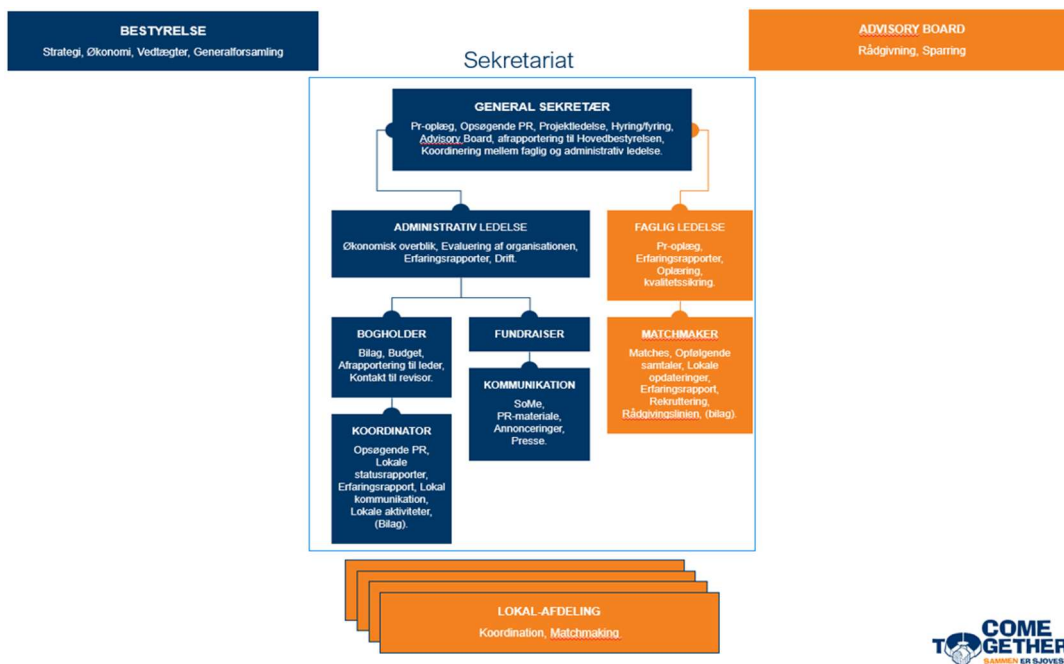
BESTYRELSE
Strategi, Økonomi, Vedtægter, Generalforsamling

ADVISORY BOARD
Rådgivning, Sparring

Sekretariat

GENERAL SEKRETÆR
Pr-oplæg, Opsøgende PR, Projektledelse, Hyring/fyring, Advisory Board, afrapportering til Hovedbestyrelsen, Koordinering mellem faglig og administrativ ledelse.

ADMINISTRATIV LEDELSE
Økonomisk overblik, Evaluering af organisationen, Erfaringsrapporter, Drift.

FAGLIG LEDELSE
Pr-oplæg, Erfaringsrapporter, Oplæring, kvalitetssikring.

BOGHOLDER
Bilag, Budget, Afrapportering til leder, Kontakt til revisor.

FUNDRAISER

MATCHMAKER
Matches, Opfølgende samtaler, Lokale opdateringer, Erfaringsrapport, Rekruttering, Rådgivingslinien, (bilag).

KOMMUNIKATION
SoMe, PR-materiale, Annonceringer, Presse.

KOORDINATOR
Opsøgende PR, Lokale statusrapporter, Erfaringsrapport, Lokal kommunikation, Lokale aktiviteter, (Bilag).

LOKAL-AFDELING
Koordination, Matchmaking.

COME TOGETHER
SAMMEN ER SJOVEST